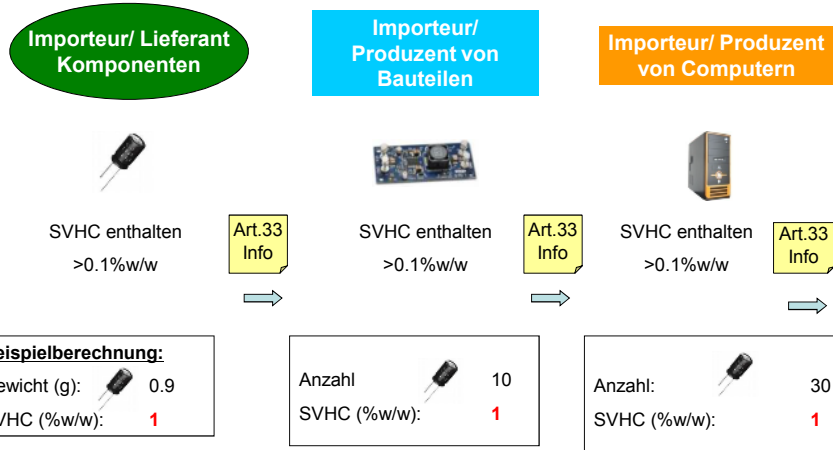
Importeur/ Lieferant Komponenten

Importeur/ Produzent von Bauteilen

Importeur/ Produzent von Computern

SVHC enthalten
>0.1%w/w

Art.33 Info

SVHC enthalten
>0.1%w/w

Art.33 Info

SVHC enthalten
>0.1%w/w

Art.33 Info

eispielberechnung:
ewicht (g): 0.9
VHC (%w/w): 1

Anzahl 10
SVHC (%w/w): 1

Anzahl: 30
SVHC (%w/w): 1